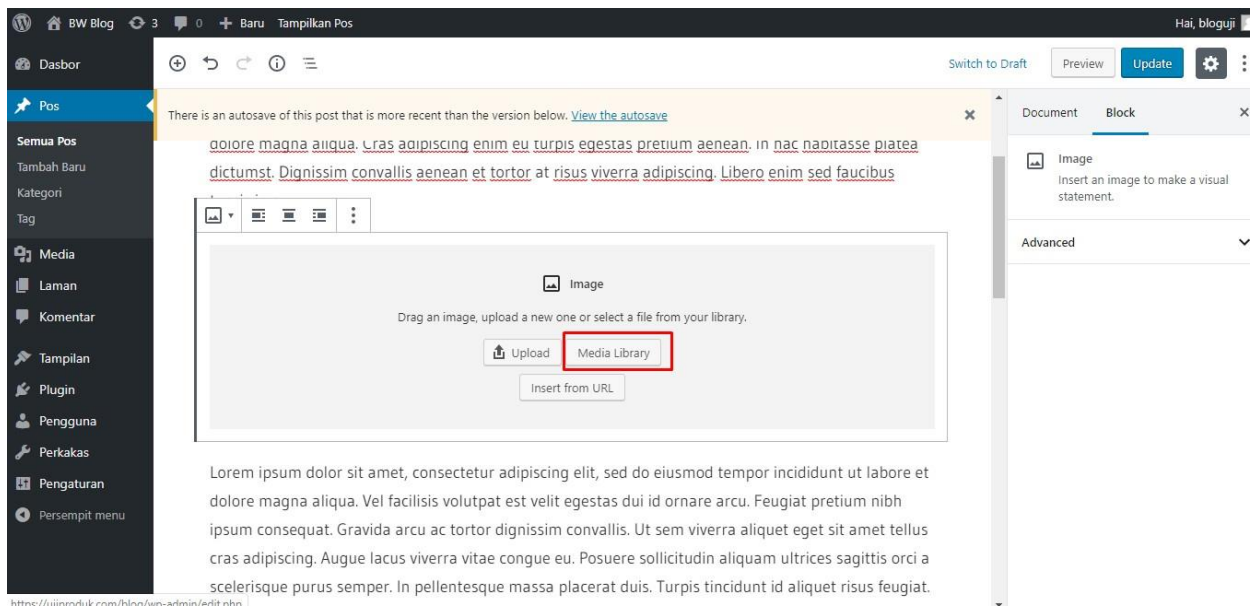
BW Blog 3 0 + Baru Tampilkan Pos

Hai, bloguji

Dasbor
Pos
Semua Pos
Tambah Baru
Kategori
Tag
Media
Laman
Komentar
Tampilan
Plugin
Pengguna
Perkakas
Pengaturan
Persempit menu

Switch to Draft Preview Update

There is an autosave of this post that is more recent than the version below. View the autosave

dolore magna aliqua. Cras adipiscing enim eu turpis egestas pretium aenean. In hac habitasse platea dictumst. Dignissim convallis aenean et tortor at risus viverra adipiscing. Libero enim sed faucibus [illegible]

Image

Drag an image, upload a new one or select a file from your library.

Upload Media Library

Insert from URL

Lorem ipsum dolor sit amet, consectetur adipiscing elit, sed do eiusmod tempor incididunt ut labore et dolore magna aliqua. Vel facilisis volutpat est velit egestas dui id ornare arcu. Feugiat pretium nibh ipsum consequat. Gravida arcu ac tortor dignissim convallis. Ut sem viverra aliquet eget sit amet tellus cras adipiscing. Augue lacus viverra vitae congue eu. Posuere sollicitudin aliquam ultrices sagittis orci a scelerisque purus semper. In pellentesque massa placerat duis. Turpis tincidunt id aliquet risus feugiat.

Document Block

Image
Insert an image to make a visual statement.

Advanced

https://ujiproduk.com/blog/wp-admin/edit.php